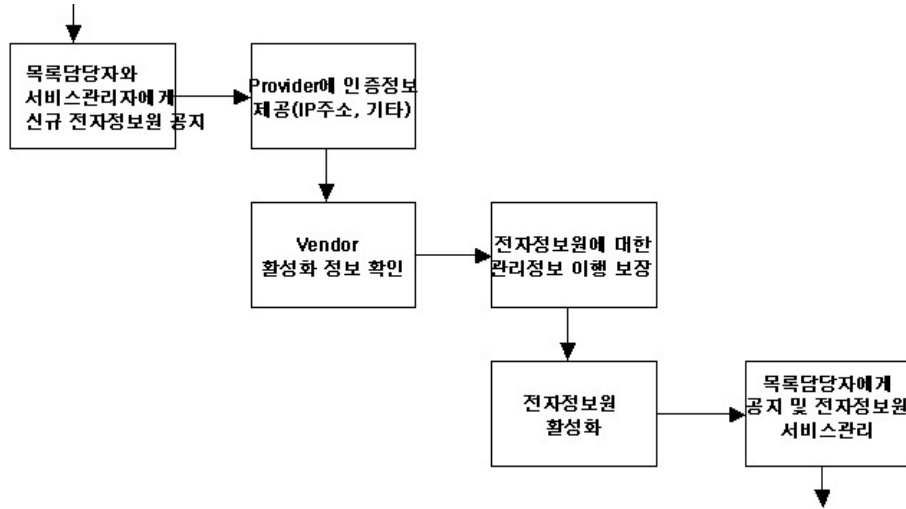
목록담당자와
서비스관리자에게
신규 전자정보원 공지

Provider에 인증정보
제공(IP주소, 기타)

Vendor
활성화 정보 확인

전자정보원에 대한
관리정보 이행 보장

전자정보원
활성화

목록담당자에게
공지 및 전자정보원
서비스관리